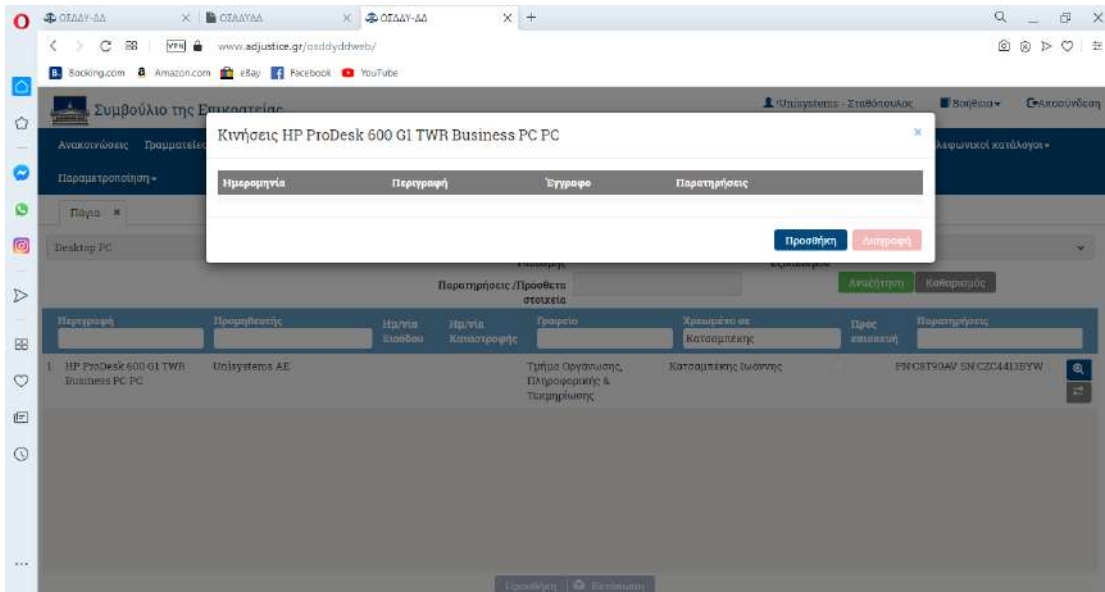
ΟΣΔΔΥ-ΔΔ | ΟΣΔΔΥΔΔ | ΟΣΔΔΥ-ΔΔ

www.adjustice.gr/osddyddweb/

Booking.com Amazon.com eBay Facebook YouTube

Συμβούλιο της Επικρατείας

Unisystems - Σταθόπουλος Βοήθεια Αποσύνδεση

Ανακοινώσεις Γραμματεία

Αλφαβητικοί κατάλογοι

Παραμετροποίηση

Πάγια ×

Desktop PC

Κινήσεις HP ProDesk 600 G1 TWR Business PC PC

×

| Ημερομηνία | Περιγραφή | Έγγραφο | Παρατηρήσεις |
|---|---|---|---|

Προσθήκη Διαγραφή

Παρατηρήσεις /Πρόσθετα στοιχεία

Αναζήτηση Καθαρισμός

| Περιγραφή | Προμηθευτής | Ημ/νία Εισόδου | Ημ/νία Καταστροφής | Γραφείο | Χρεωμένο σε | Προς επισκευή | Παρατηρήσεις |
|---|---|---|---|---|---|---|---|
| 1. HP ProDesk 600 G1 TWR Business PC PC | Unisystems AE | | | Τμήμα Οργάνωσης, Πληροφορικής & Τεκμηρίωσης | Κατσαμπέκης Ιωάννης | | PN:C8T90AV SN:CZC4413BYW |

Προσθήκη Εκτύπωση